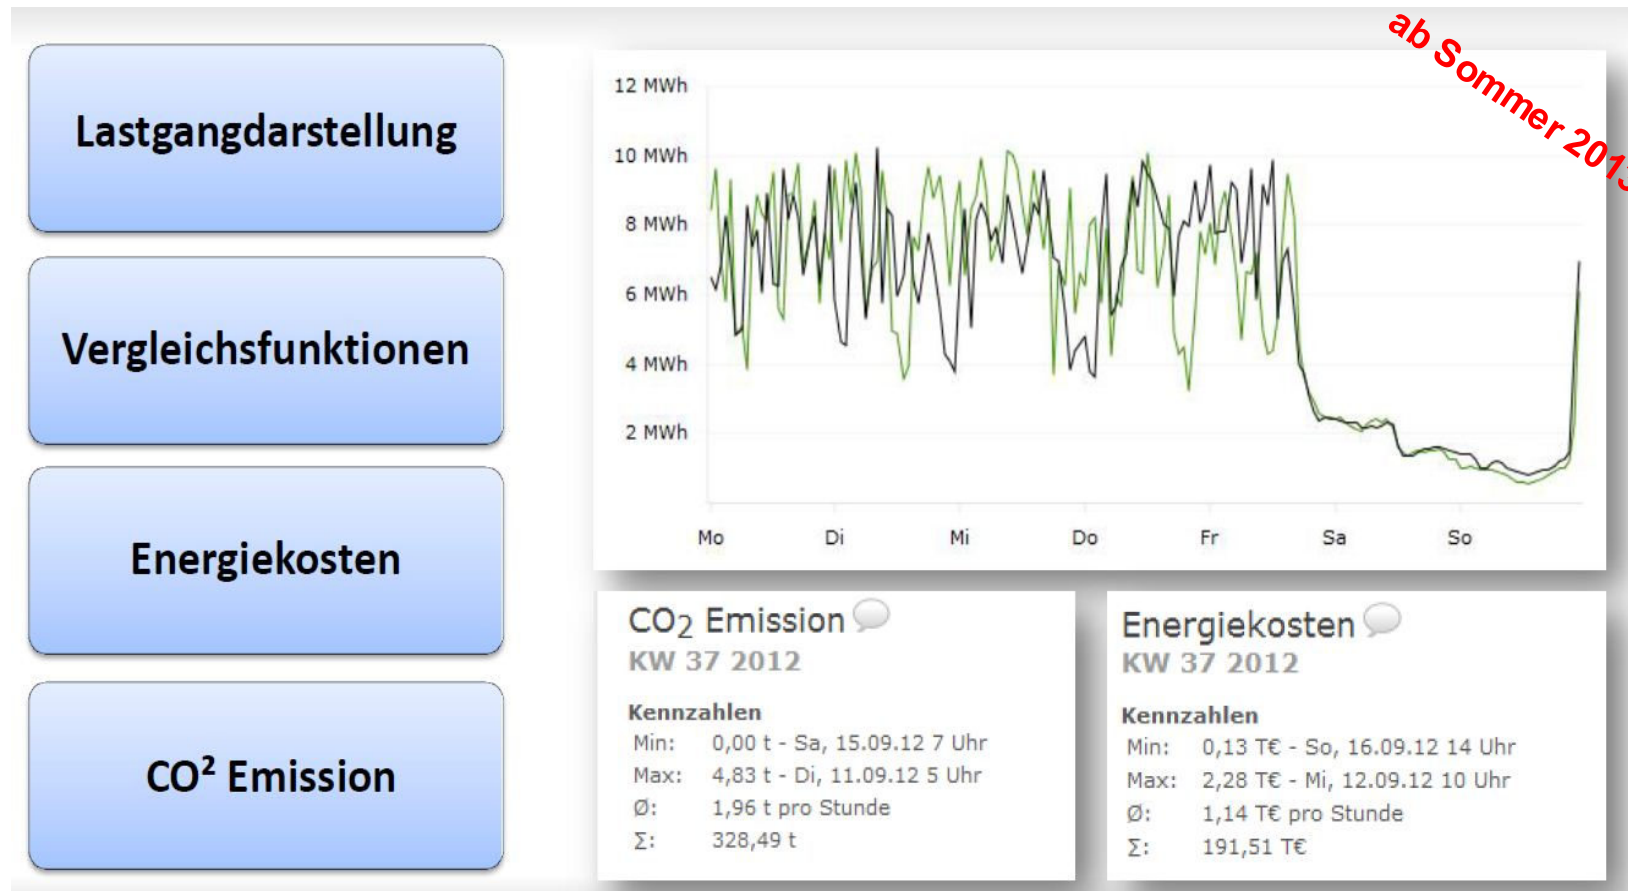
Lastgangdarstellung

Vergleichsfunktionen

Energiekosten

$CO^2$ Emission

ab Sommer 201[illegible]

12 MWh
10 MWh
8 MWh
6 MWh
4 MWh
2 MWh

Mo Di Mi Do Fr Sa So

$CO_2$ Emission
KW 37 2012

Kennzahlen
Min: 0,00 t - Sa, 15.09.12 7 Uhr
Max: 4,83 t - Di, 11.09.12 5 Uhr
Ø: 1,96 t pro Stunde
Σ: 328,49 t

Energiekosten
KW 37 2012

Kennzahlen
Min: 0,13 T€ - So, 16.09.12 14 Uhr
Max: 2,28 T€ - Mi, 12.09.12 10 Uhr
Ø: 1,14 T€ pro Stunde
Σ: 191,51 T€